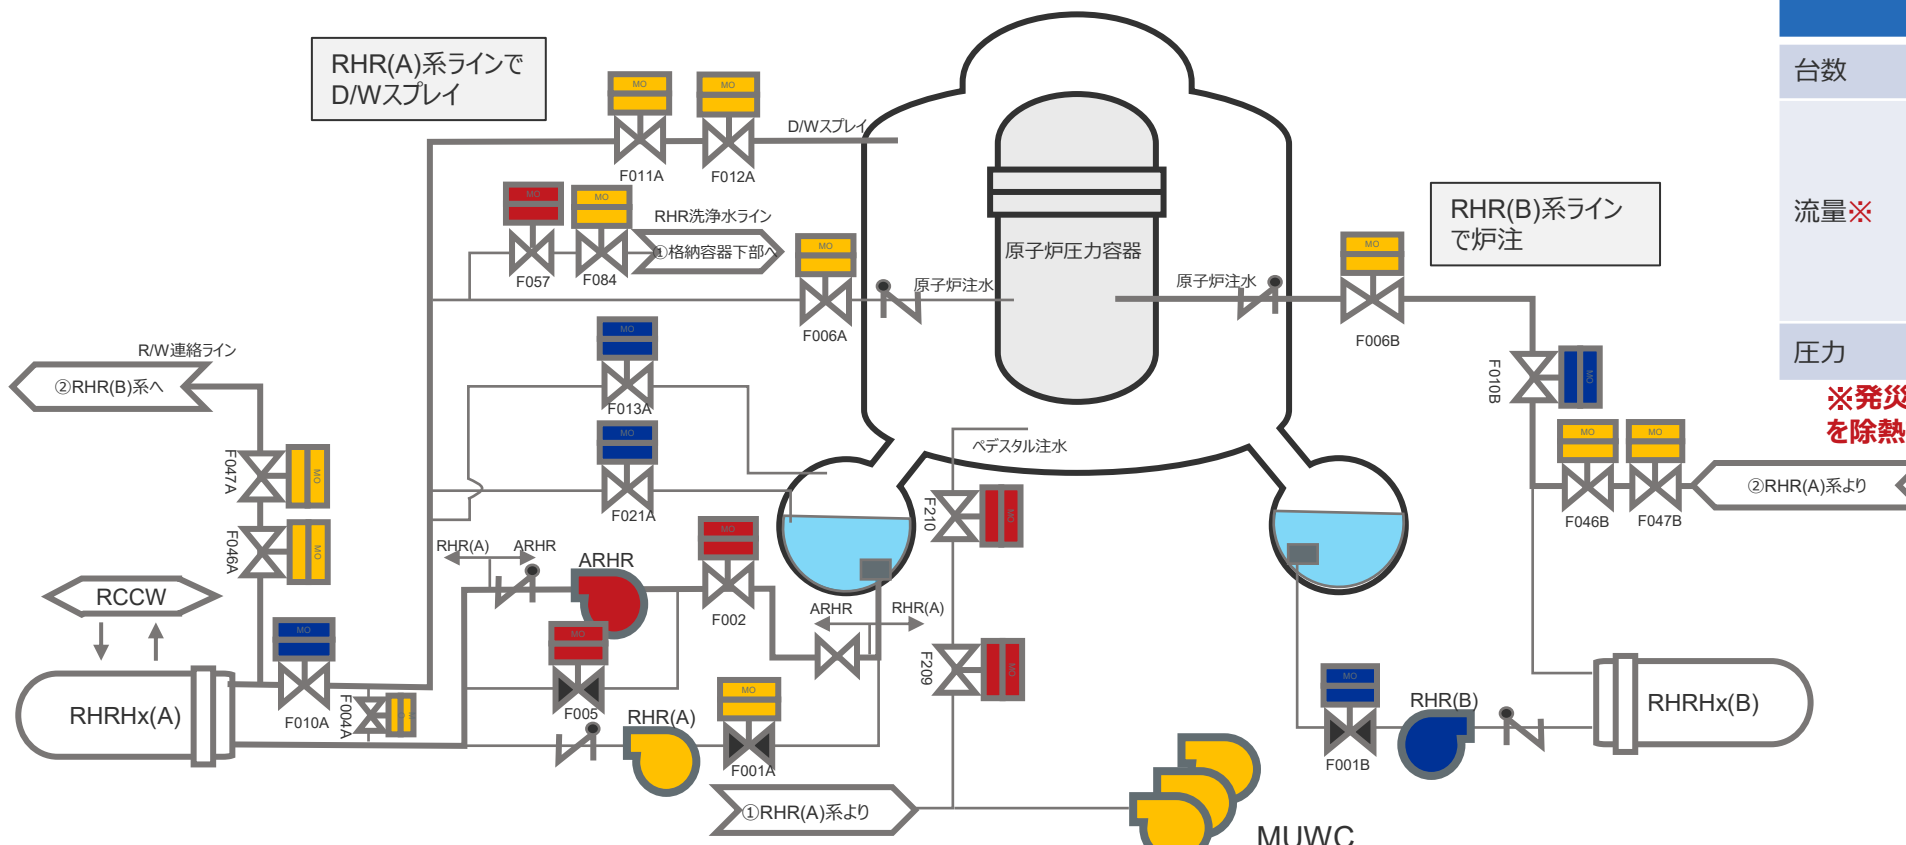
RHR(A)系ラインで D/Wスプレイ

MO MO
F011A F012A
D/Wスプレイ

MO MO
RHR洗浄水ライン
F057 F084 ①格納容器下部へ
MO
原子炉注水
F006A

原子炉圧力容器

原子炉注水

RHR(B)系ライン で炉注

MO
F006B

台数

流量※

圧力

※発災
を除熱

R/W連絡ライン
②RHR(B)系へ

MO
F013A
MO
F021A

F010B MO

F047A MO
F046A MO

ペデスタル注水

F210 MO

MO MO
F046B F047B
②RHR(A)系より

RCCW

RHR(A) ARHR
ARHR
MO
F002

MO
RHRHx(A)
F010A
F004A

MO
F005
RHR(A)

ARHR RHR(A)

F209 MO

MO
F001A

①RHR(A)系より

MO
F001B
RHR(B)

RHRHx(B)

MUWC